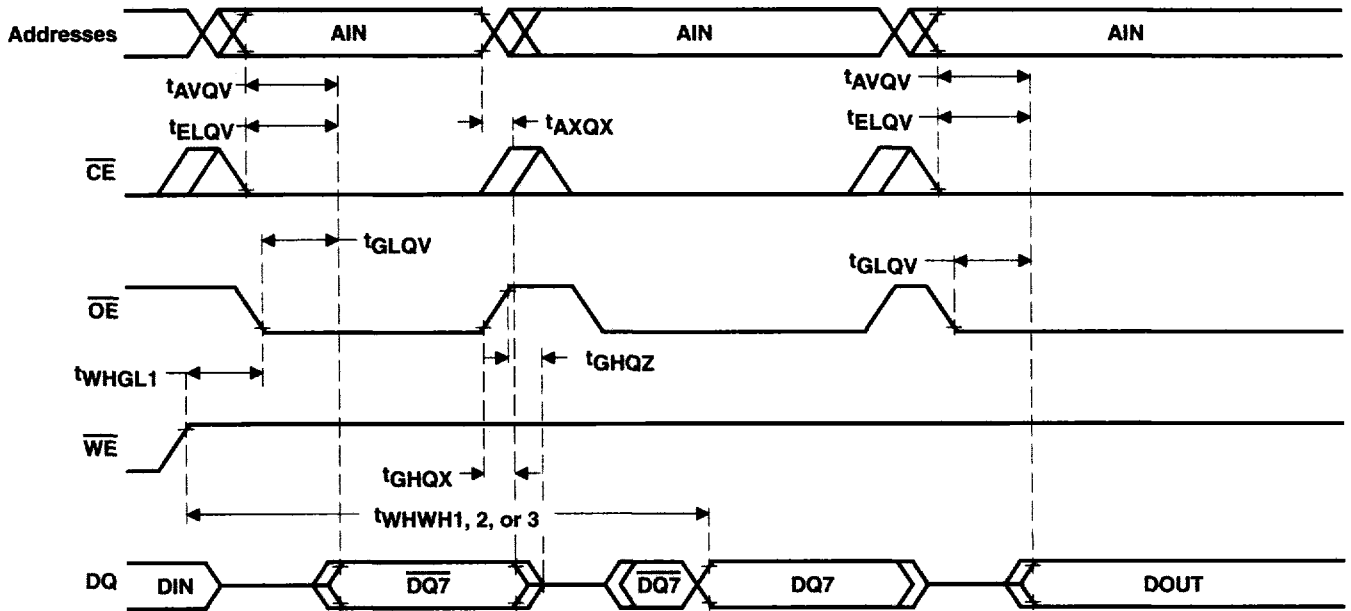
Addresses
AIN
AIN
AIN
$t_{AVQV}$
$t_{ELQV}$
$t_{AXQX}$
$t_{AVQV}$
$t_{ELQV}$
$\overline{CE}$
$t_{GLQV}$
$t_{GLQV}$
$\overline{OE}$
$t_{WHGL1}$
$t_{GHQZ}$
$\overline{WE}$
$t_{GHQX}$
$t_{WHWH1, 2, or 3}$
DQ
DIN
$\overline{DQ7}$
$\overline{DQ7}$
DQ7
DOUT